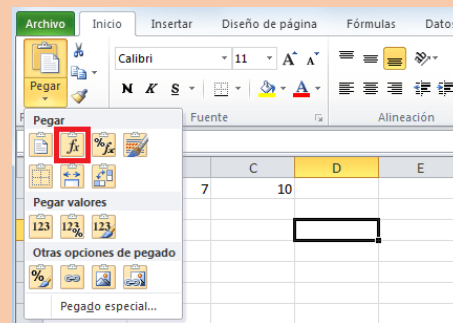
Archivo Inicio Insertar Diseño de página Fórmulas Datos

Pegar

Calibri 11 A A

N K S A

Fuente

Alineación

Pegar

$f_x$ $\%f_x$

Pegar valores

123 123 123

Otras opciones de pegado

%

Pegado especial...

C D E

7 10